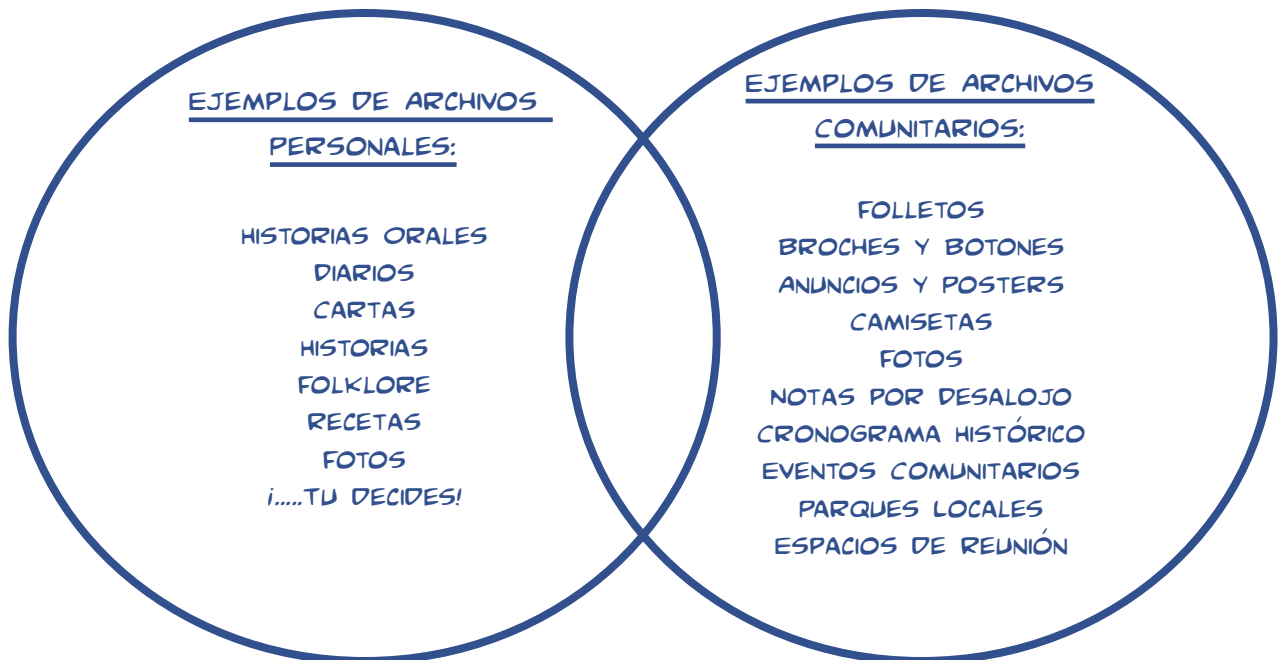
EJEMPLOS DE ARCHIVOS PERSONALES:

HISTORIAS ORALES
DIARIOS
CARTAS
HISTORIAS
FOLKLORE
RECETAS
FOTOS
¡.....TU DECIDES!

EJEMPLOS DE ARCHIVOS COMUNITARIOS:

FOLLETOS
BROCHES Y BOTONES
ANUNCIOS Y POSTERS
CAMISETAS
FOTOS
NOTAS POR DESALOJO
CRONOGRAMA HISTÓRICO
EVENTOS COMUNITARIOS
PARQUES LOCALES
ESPACIOS DE REUNIÓN